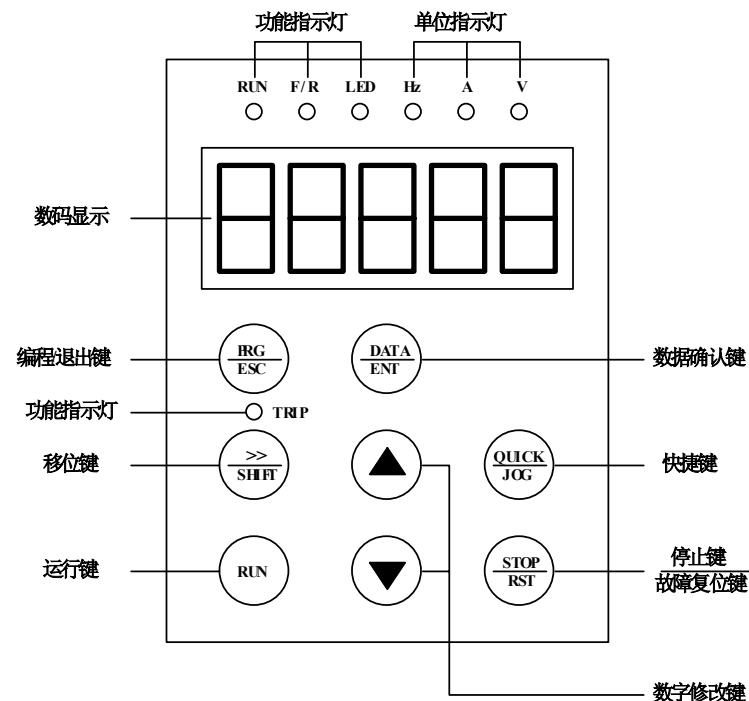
功能指示灯

单位指示灯

RUN F/R LED Hz A V

数码显示

编程退出键

PRG
ESC

DATA
ENT

数据确认键

功能指示灯

TRIP

移位键

>>
SHIFT

QUICK
JOG

快捷键

运行键

RUN

STOP
RST

停止键
故障复位键

数字修改键